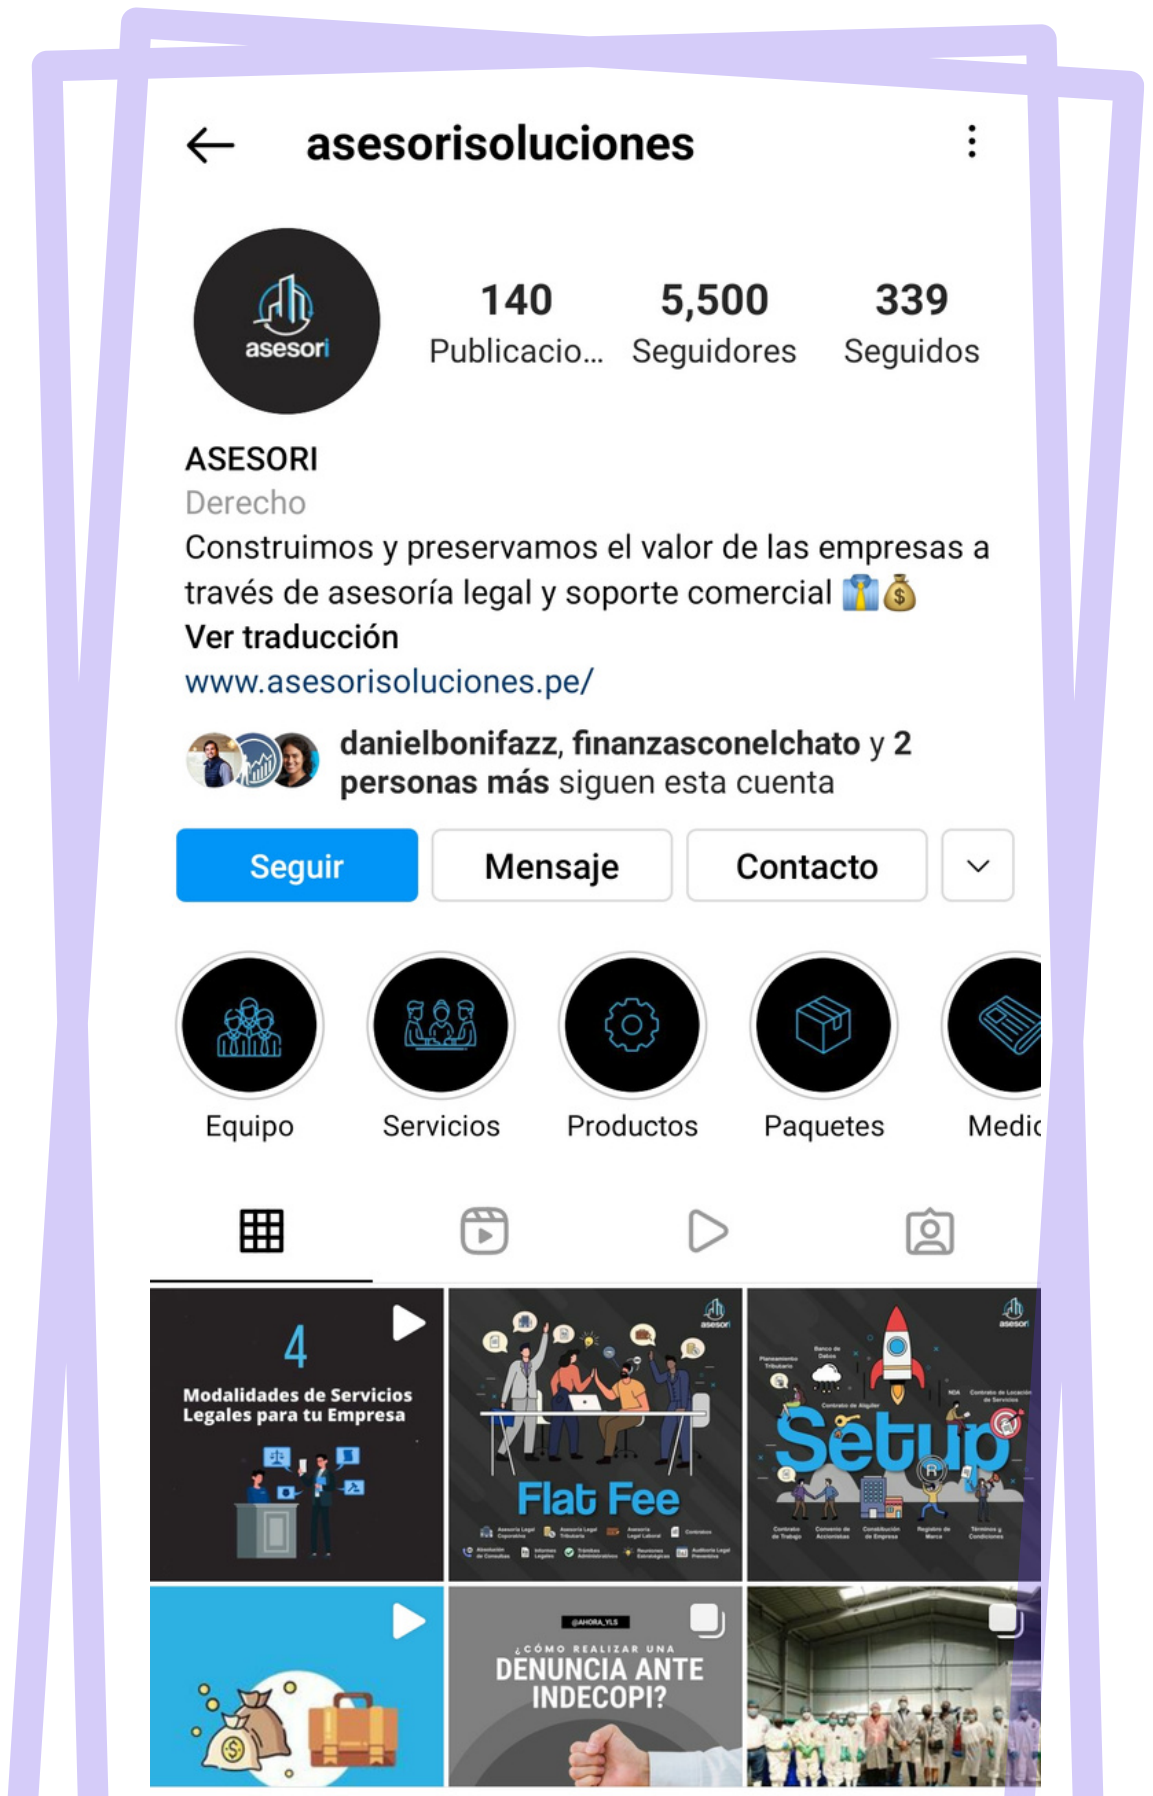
asesorisoluciones

asesori

140 Publicacio...
5,500 Seguidores
339 Seguidos

ASESORI
Derecho
Construimos y preservamos el valor de las empresas a través de asesoría legal y soporte comercial 👔💰
Ver traducción
www.asesorisoluciones.pe/

danielbonifazz, finanzasconelchato y 2 personas más siguen esta cuenta

Seguir
Mensaje
Contacto

Equipo
Servicios
Productos
Paquetes
Medic

4
Modalidades de Servicios Legales para tu Empresa

asesori
Flat Fee

asesori
Setup

@AHORA_YLS
¿CÓMO REALIZAR UNA DENUNCIA ANTE INDECOPI?